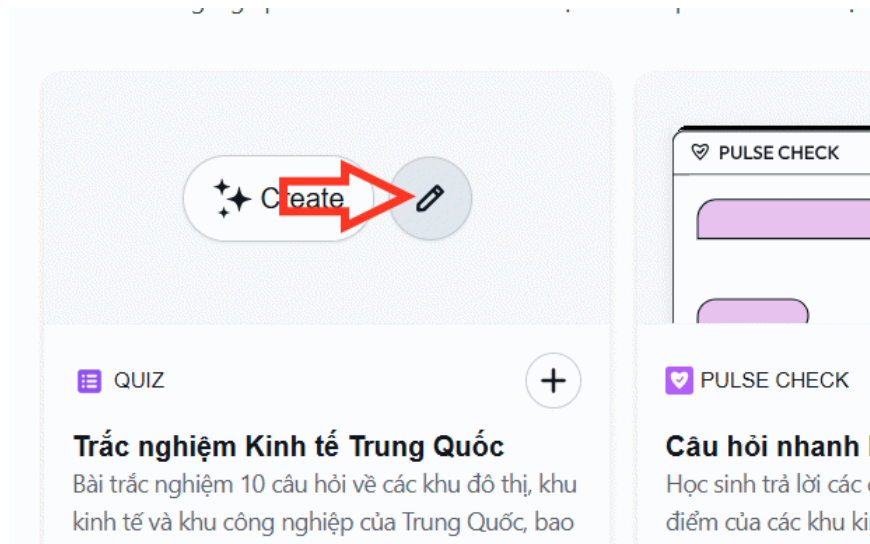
Create

PULSE CHECK

QUIZ

+

Trắc nghiệm Kinh tế Trung Quốc

Bài trắc nghiệm 10 câu hỏi về các khu đô thị, khu kinh tế và khu công nghiệp của Trung Quốc, bao

PULSE CHECK

Câu hỏi nhanh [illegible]

Học sinh trả lời các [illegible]

điểm của các khu ki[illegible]